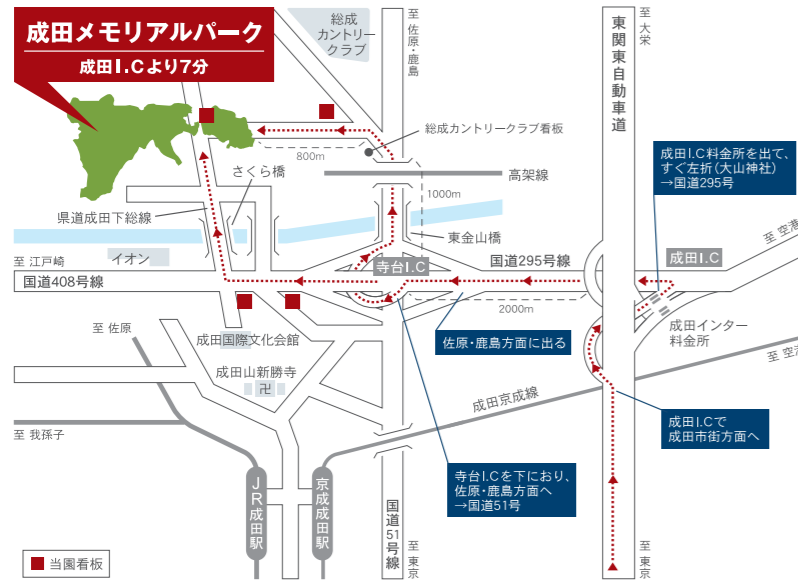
成田メモリアルパーク
成田I.Cより7分

総成カントリークラブ

至 佐原・鹿島

至 大栄

東関東自動車道

総成カントリークラブ看板

800m

さくら橋

高架線

1000m

県道成田下総線

東金山橋

至 江戸崎

イオン

寺台I.C

国道295号線

成田I.C料金所を出て、すぐ左折（大山神社）→国道295号

至 空港

成田I.C

国道408号線

2000m

至 佐原

佐原・鹿島方面に出る

成田インター料金所

至 空港

成田国際文化会館

成田山新勝寺

卍

成田京成線

至 我孫子

成田I.Cで成田市街方面へ

寺台I.Cを下におり、佐原・鹿島方面へ→国道51号

JR成田駅

京成成田駅

国道51号線

至 東京

至 東京

当園看板